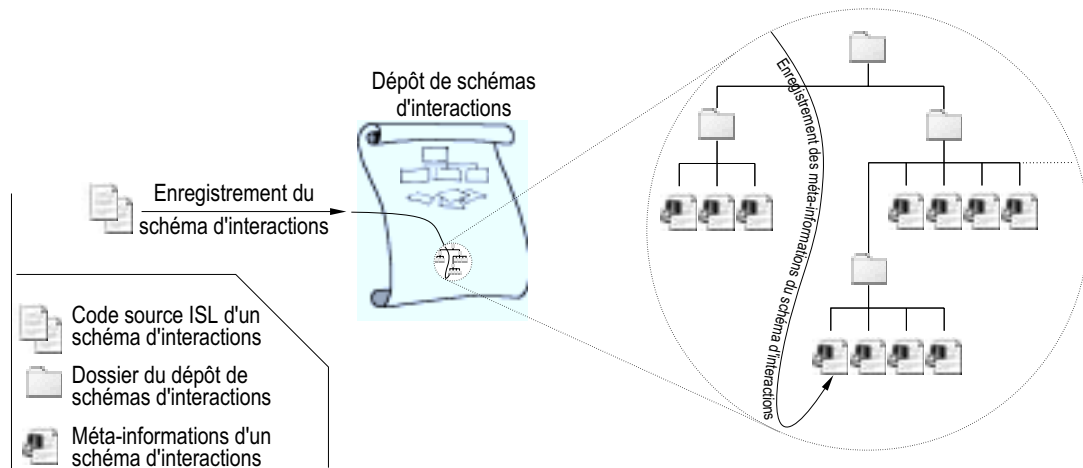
Dépôt de schémas d'interactions

Enregistrement du schéma d'interactions

Enregistrement des méta-informations du schéma d'interactions

Code source ISL d'un schéma d'interactions

Dossier du dépôt de schémas d'interactions

Méta-informations d'un schéma d'interactions